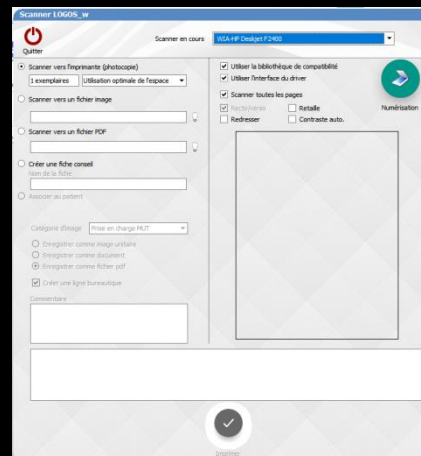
Scanner LOGOS_w

Quitter

Scanner en cours WIA-HP Deskjet F2400

Scanner vers l'imprimante (photocopie)

1 exemplaires Utilisation optimale de l'espace

Scanner vers un fichier image

Scanner vers un fichier PDF

Créer une fiche conseil

Nom de la fiche:

Associer au patient

Catégorie d'image Prise en charge MUT

Enregistrer comme image unitaire

Enregistrer comme document

Enregistrer comme fichier pdf

Créer une ligne bureautique

Commentaire

Utiliser la bibliothèque de compatibilité

Utiliser l'interface du driver

Scanner toutes les pages

Recto/verso

Retaille

Redresser

Contraste auto.

Numérisation

Imprimer